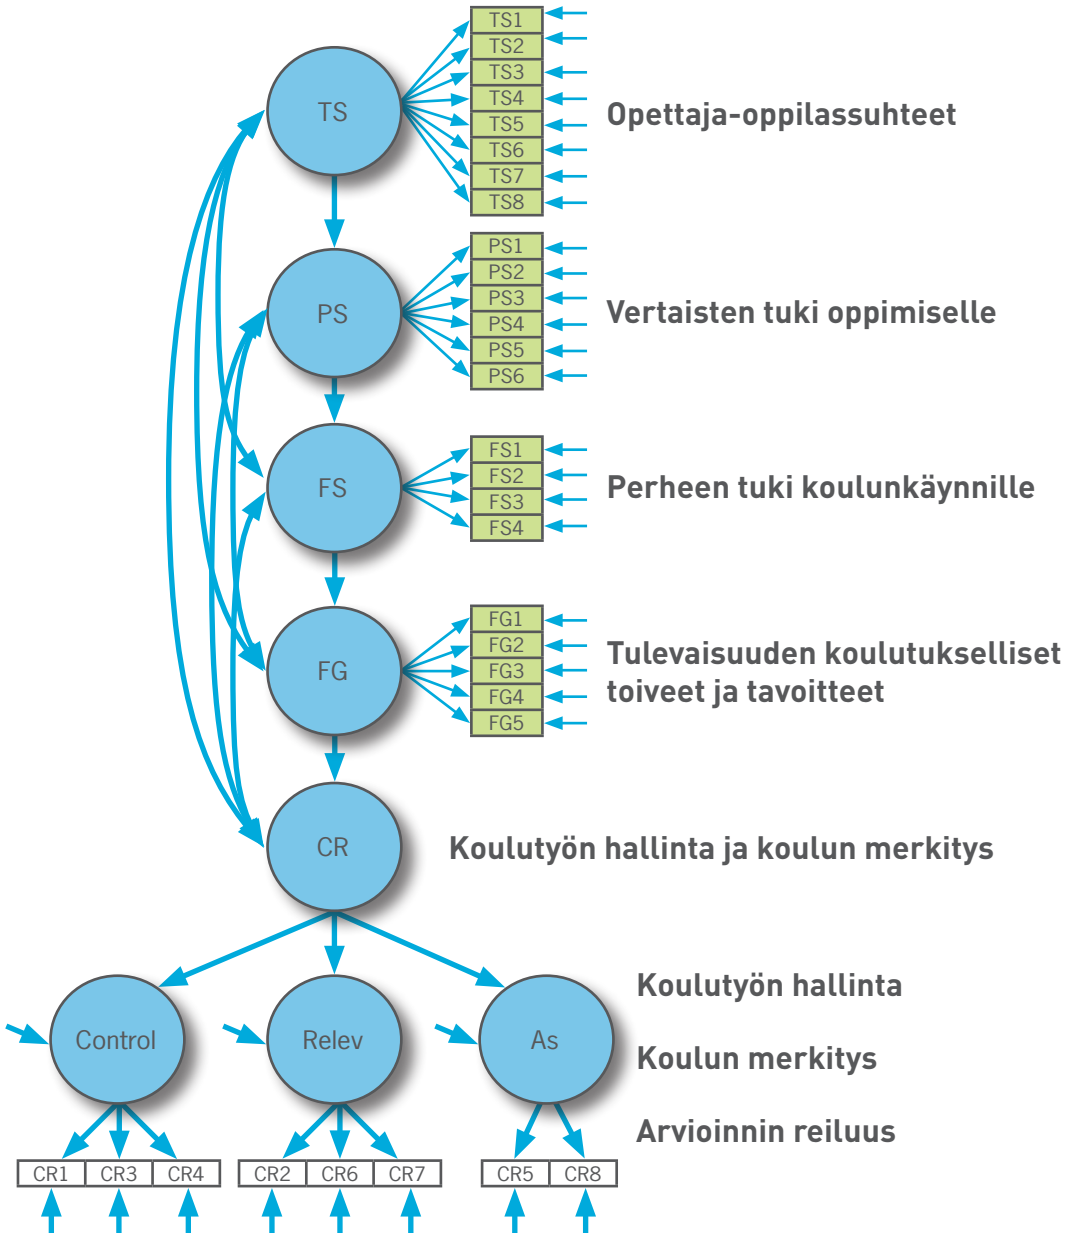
TS

TS1
TS2
TS3
TS4
TS5
TS6
TS7
TS8

Opettaja-oppilassuhteet

PS

PS1
PS2
PS3
PS4
PS5
PS6

Vertaisten tuki oppimiselle

FS

FS1
FS2
FS3
FS4

Perheen tuki koulunkäynnille

FG

FG1
FG2
FG3
FG4
FG5

Tulevaisuuden koulutukselliset toiveet ja tavoitteet

CR

Koulutyön hallinta ja koulun merkitys

Control

Relev

As

Koulutyön hallinta

Koulun merkitys

Arvioinnin reiluus

CR1
CR3
CR4
CR2
CR6
CR7
CR5
CR8